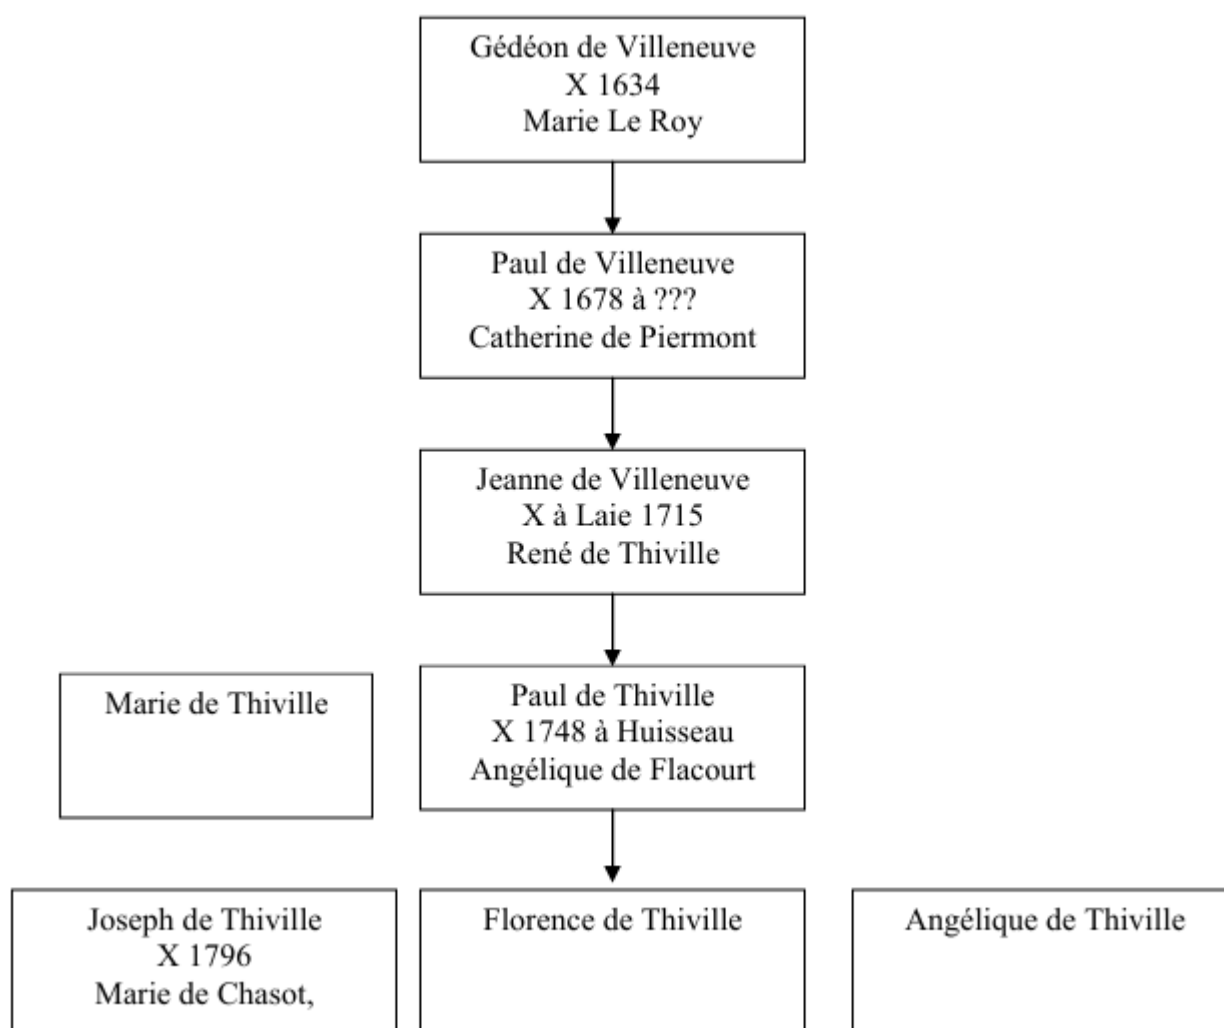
Gédéon de Villeneuve
X 1634
Marie Le Roy

Paul de Villeneuve
X 1678 à ???
Catherine de Piermont

Jeanne de Villeneuve
X à Laie 1715
René de Thiville

Marie de Thiville

Paul de Thiville
X 1748 à Huisseau
Angélique de Flacourt

Joseph de Thiville
X 1796
Marie de Chasot,

Florence de Thiville

Angélique de Thiville